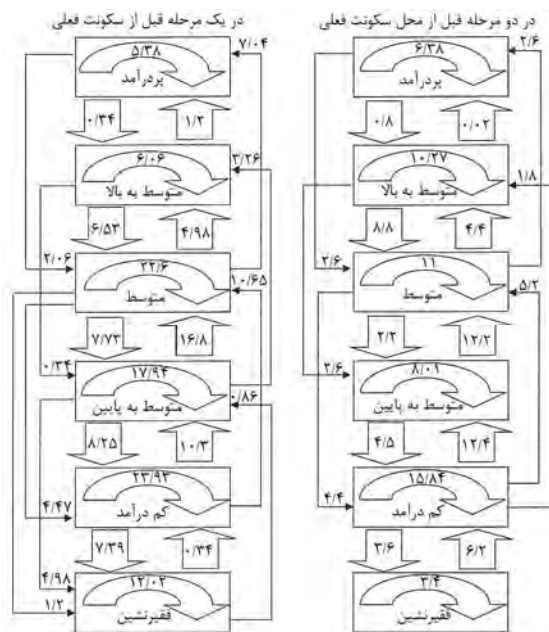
در یک مرحله قبل از سکونت فعلی

۵/۳۸
پردرآمد
۷/۰۴
۰/۳۴
۱/۲
۶/۰۶
متوسط به بالا
۳/۲۶
۶/۵۳
۴/۹۸
۲/۰۶
۲۲/۶
متوسط
۱۰/۶۵
۷/۷۳
۱۶/۸
۰/۳۴
۱۷/۹۴
متوسط به پایین
۰/۸۶
۸/۲۵
۱۰/۳
۲۳/۹۴
کم درآمد
۴/۴۷
۷/۳۹
۰/۳۴
۴/۹۸
۱۲/۰۲
فقیرنشین
۱/۲

در دو مرحله قبل از محل سکونت فعلی

۶/۳۸
پردرآمد
۲/۶
۰/۸
۰/۰۲
۱۰/۲۷
متوسط به بالا
۱/۸
۸/۸
۴/۴
۲/۶
۱۱
متوسط
۵/۲
۲/۲
۱۲/۲
۲/۶
۸/۰۱
متوسط به پایین
۴/۵
۱۲/۴
۱۵/۸۴
کم درآمد
۴/۴
۳/۶
۶/۲
۳/۴
فقیرنشین